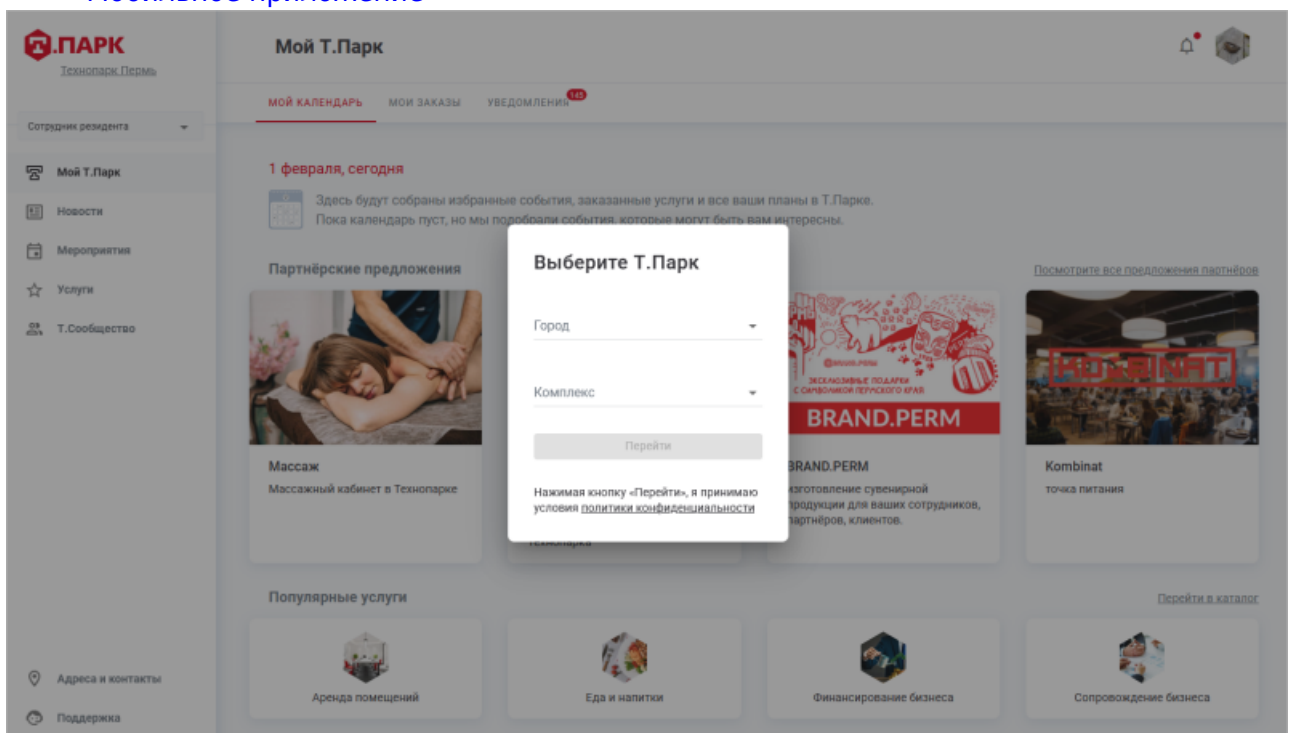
Т.ПАРК
Технопарк Пермь

Сотрудник резидента

Мой Т.Парк
Новости
Мероприятия
Услуги
Т.Сообщество

Адреса и контакты
Поддержка

Мой Т.Парк

МОЙ КАЛЕНДАРЬ   МОИ ЗАКАЗЫ   УВЕДОМЛЕНИЯ 143

1 февраля, сегодня
Здесь будут собраны избранные события, заказанные услуги и все ваши планы в Т.Парке.
Пока календарь пуст, но мы подобрали события, которые могут быть вам интересны.

Партнёрские предложения
Посмотрите все предложения партнёров

Массаж
Массажный кабинет в Технопарке

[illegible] Технопарка

BRAND.PERM
эксклюзивные подарки с символикой пермского края
BRAND.PERM
изготовление сувенирной продукции для ваших сотрудников, партнёров, клиентов.

KOMBINAT
Kombinat
точка питания

Выберите Т.Парк

Город

Комплекс

Перейти

Нажимая кнопку «Перейти», я принимаю условия политики конфиденциальности

Популярные услуги
Перейти в каталог

Аренда помещений
Еда и напитки
Финансирование бизнеса
Сопровождение бизнеса